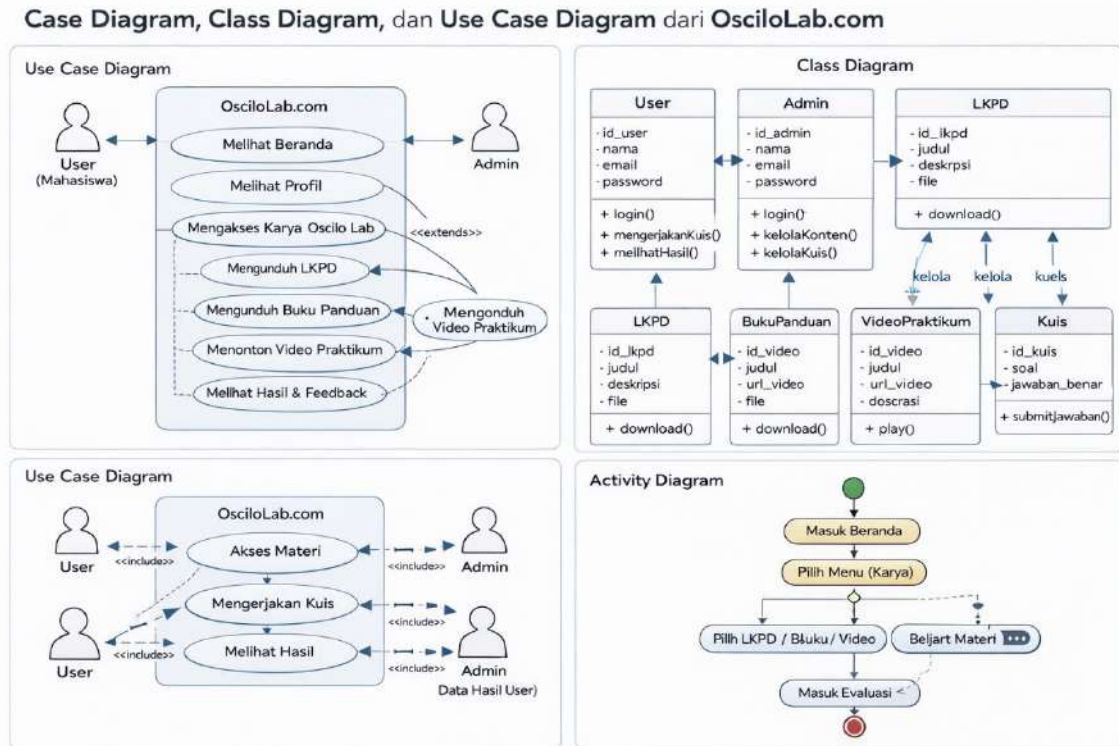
Case Diagram, Class Diagram, dan Use Case Diagram dari OsciloLab.com

Use Case Diagram

OsciloLab.com

User
(Mahasiswa)

Admin

Mellhat Beranda

Melihat Profil

Mengakses Karya Oscilo Lab

<<extends>>

Mengunduh LKPD

Mengunduh Buku Panduan

Mengonduh Video Praktikum

Menonton Video Praktikum

Melihat Hasil & Feedback

Class Diagram

| User |
|---|
| - id_user |
| - nama |
| - email |
| - password |
| + login() |
| + mengerjakanKuis() |
| + melihatHasil() |

| Admin |
|---|
| - id_admin |
| - nama |
| - email |
| - password |
| + login() |
| + kelolaKonten() |
| + kelolaKuis() |

| LKPD |
|---|
| - id_ikpd |
| - judul |
| - deskrpsi |
| - file |
| + download() |

kelola
kelola
kuels

| LKPD |
|---|
| - id_lkpd |
| - judul |
| - deskripsi |
| - file |
| + download() |

| BukuPanduan |
|---|
| - id_video |
| - judul |
| - url_video |
| - file |
| + download() |

| VideoPraktikum |
|---|
| - id_video |
| - judul |
| - url_video |
| - doscrasi |
| + play() |

| Kuis |
|---|
| - id_kuis |
| - soal |
| - jawaban_benar |
| + submitJawaban() |

Use Case Diagram

OsciloLab.com

User
<<include>>
Akses Materi
<<include>>
Admin

Mengerjakan Kuis
<<include>>

User
<<include>>
Melihat Hasil
<<include>>
Admin
Data Hasil User)

Activity Diagram

Masuk Beranda

Pilih Menu (Karya)

Pilih LKPD / Bluku / Video

Beljart Materi

Masuk Evaluasi